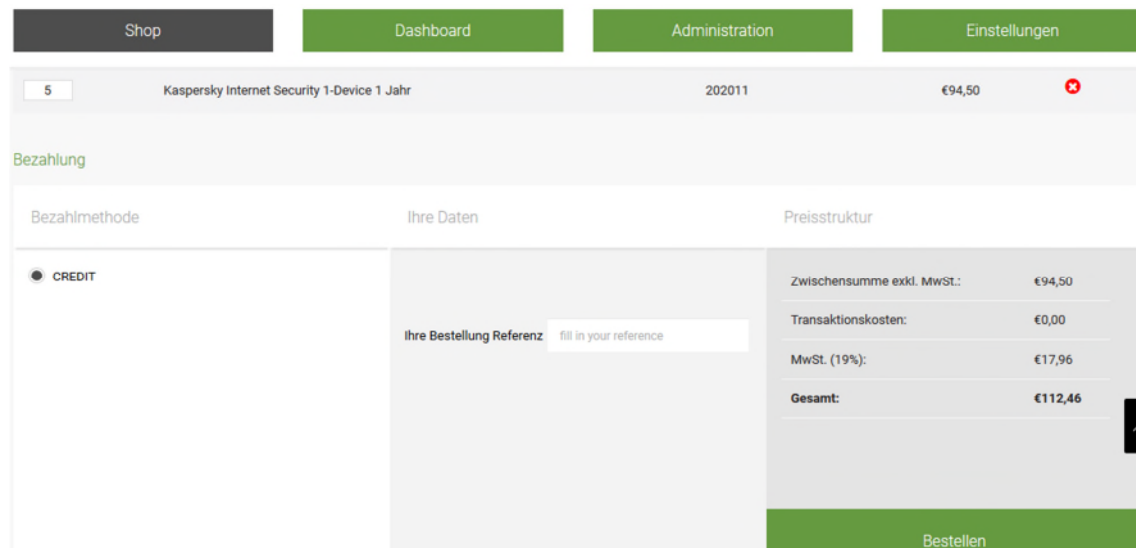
Shop Dashboard Administration Einstellungen

| 5 | Kaspersky Internet Security 1-Device 1 Jahr | 202011 | €94,50 |
|---|---|---|---|

Bezahlung

Bezahlmethode

CREDIT

Ihre Daten

Ihre Bestellung Referenz fill in your reference

Preisstruktur

| | |
|---|---|
| Zwischensumme exkl. MwSt.: | €94,50 |
| Transaktionskosten: | €0,00 |
| MwSt. (19%): | €17,96 |
| **Gesamt:** | **€112,46** |

Bestellen